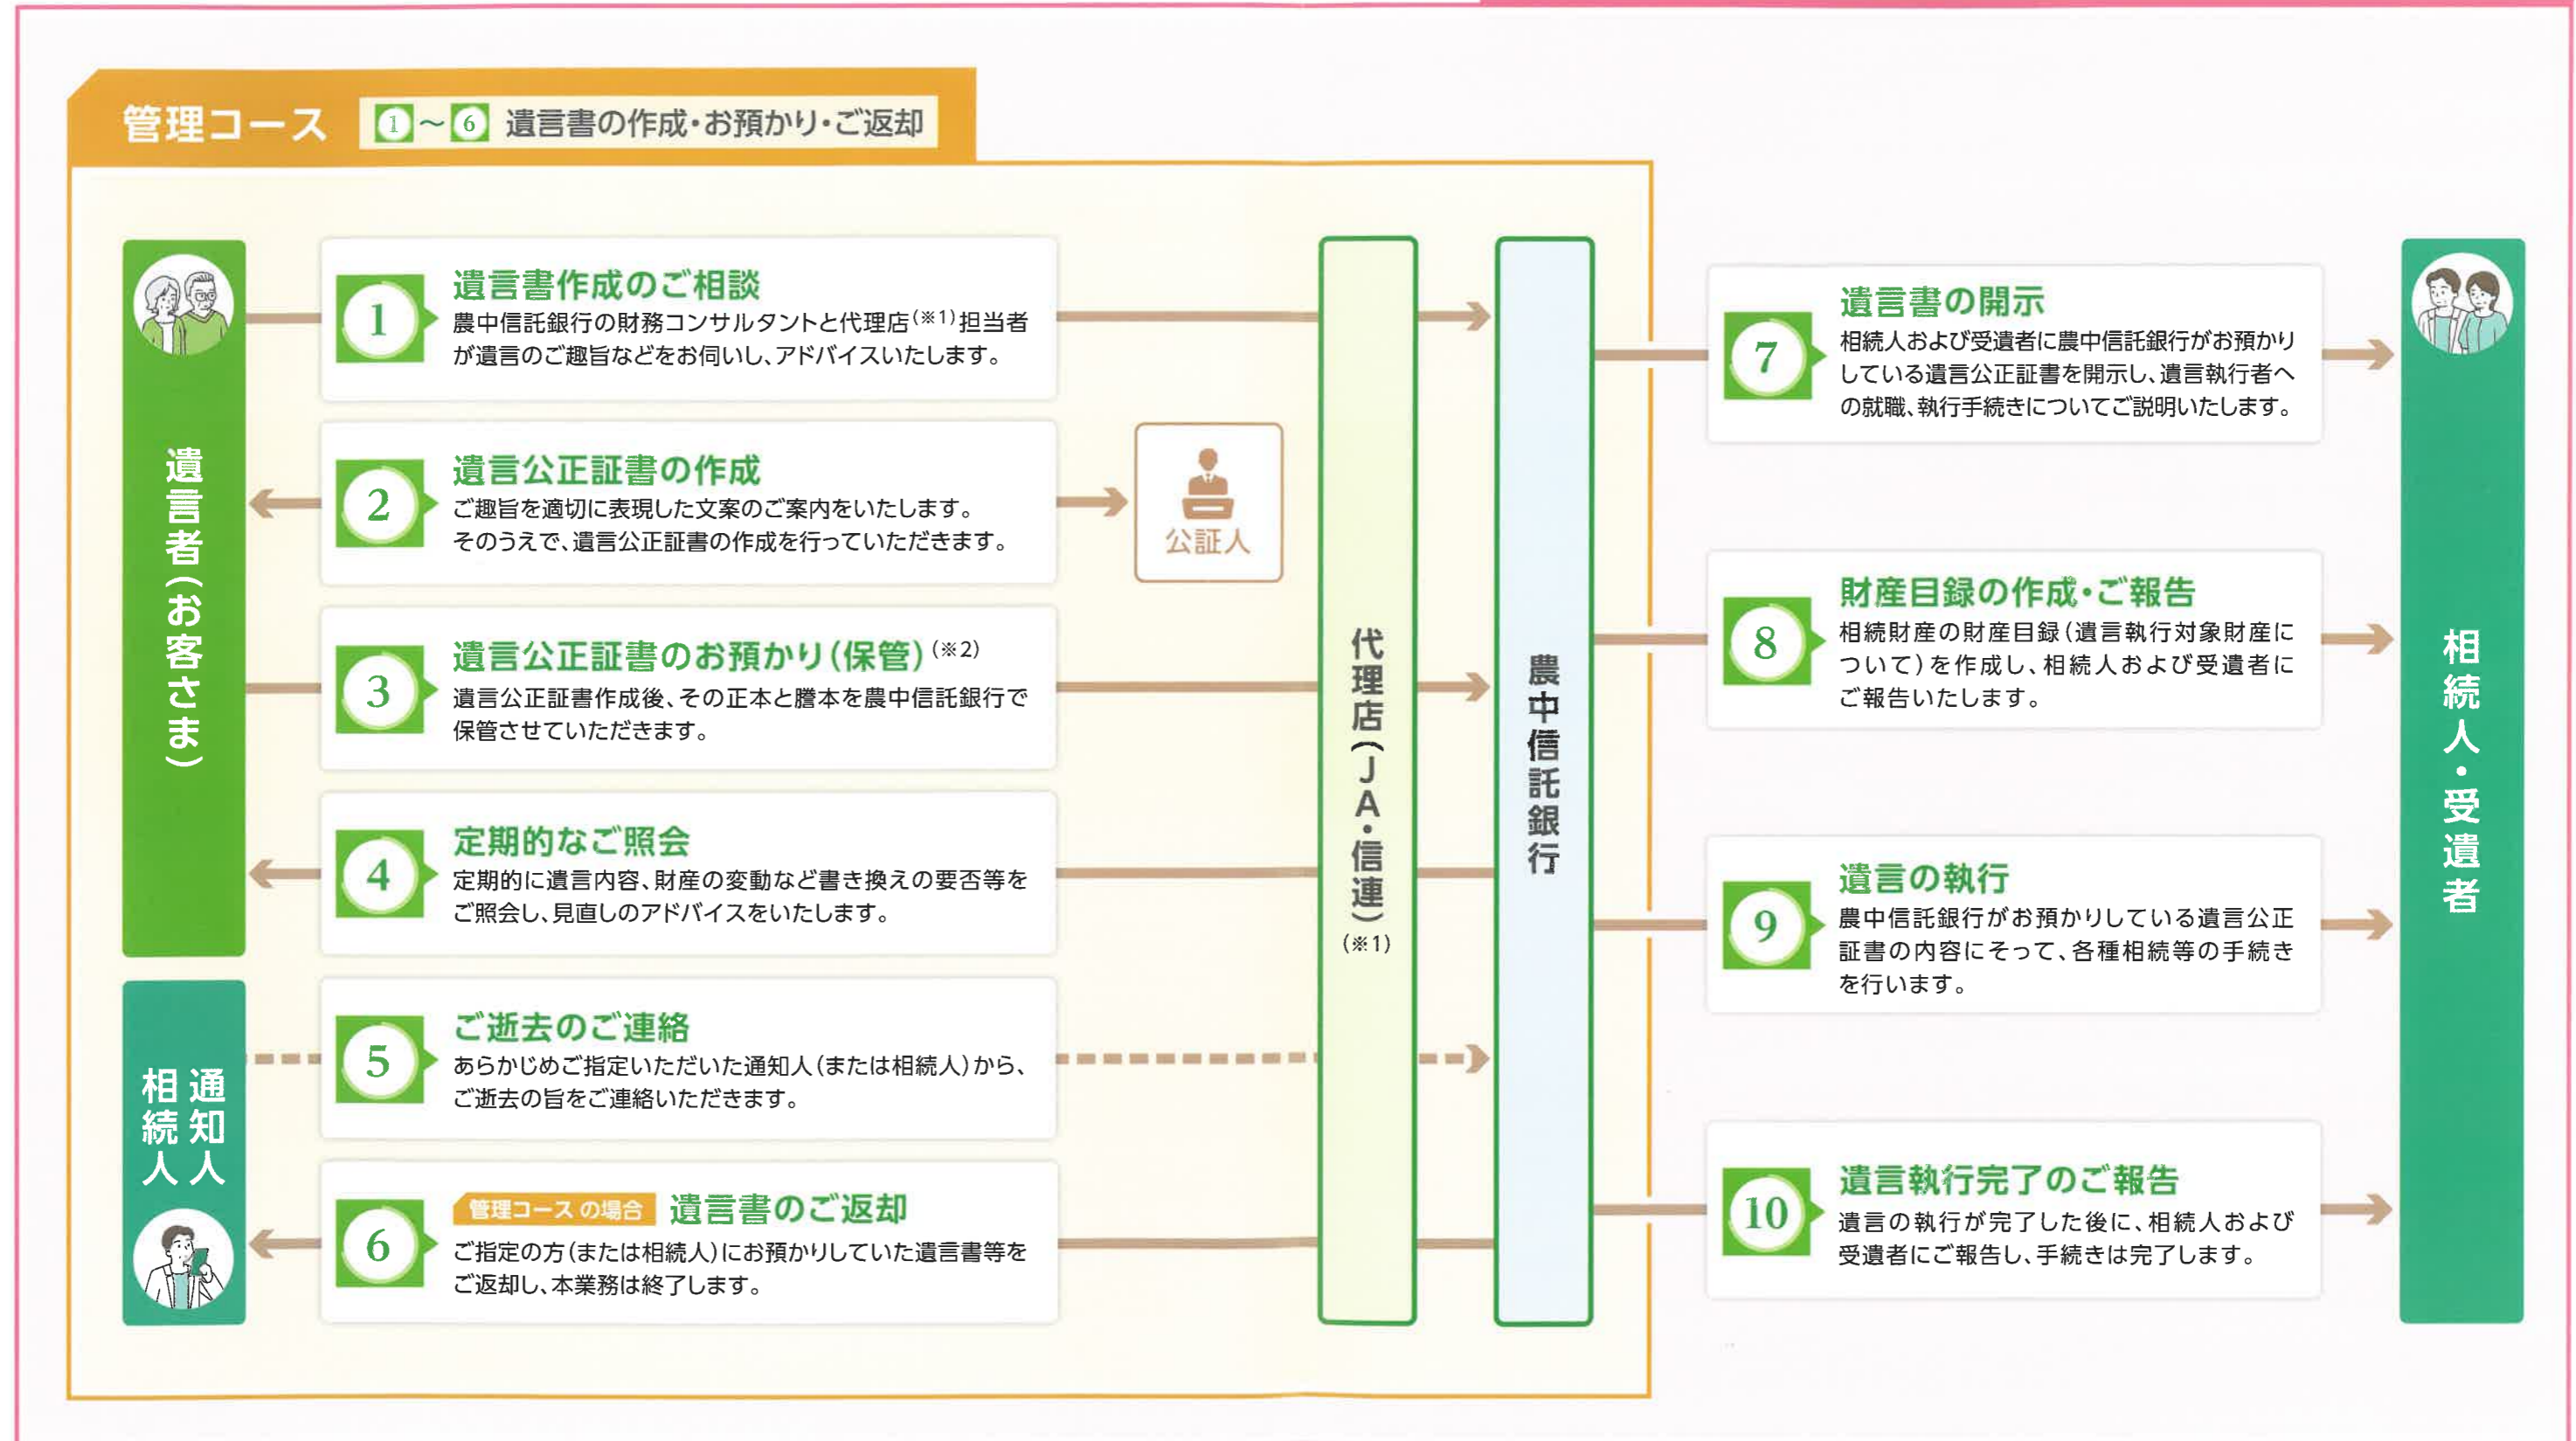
管理コース ①〜⑥ 遺言書の作成・お預かり・ご返却

遺言者（お客さま）

1 遺言書作成のご相談
農中信託銀行の財務コンサルタントと代理店（※1）担当者が遺言のご趣旨などをお伺いし、アドバイスいたします。

2 遺言公正証書の作成
ご趣旨を適切に表現した文案のご案内をいたします。そのうえで、遺言公正証書の作成を行っていただきます。

公証人

3 遺言公正証書のお預かり（保管）（※2）
遺言公正証書作成後、その正本と謄本を農中信託銀行で保管させていただきます。

4 定期的なご照会
定期的に遺言内容、財産の変動など書き換えの要否等をご照会し、見直しのアドバイスをいたします。

通知人
相続人

5 ご逝去のご連絡
あらかじめご指定いただいた通知人（または相続人）から、ご逝去の旨をご連絡いただきます。

6 管理コースの場合 遺言書のご返却
ご指定の方（または相続人）にお預かりしていた遺言書等をご返却し、本業務は終了します。

代理店（JA・信連）（※1）

農中信託銀行

7 遺言書の開示
相続人および受遺者に農中信託銀行がお預かりしている遺言公正証書を開示し、遺言執行者への就職、執行手続きについてご説明いたします。

8 財産目録の作成・ご報告
相続財産の財産目録（遺言執行対象財産について）を作成し、相続人および受遺者にご報告いたします。

9 遺言の執行
農中信託銀行がお預かりしている遺言公正証書の内容にそって、各種相続等の手続きを行います。

10 遺言執行完了のご報告
遺言の執行が完了した後に、相続人および受遺者にご報告し、手続きは完了します。

相続人・受遺者